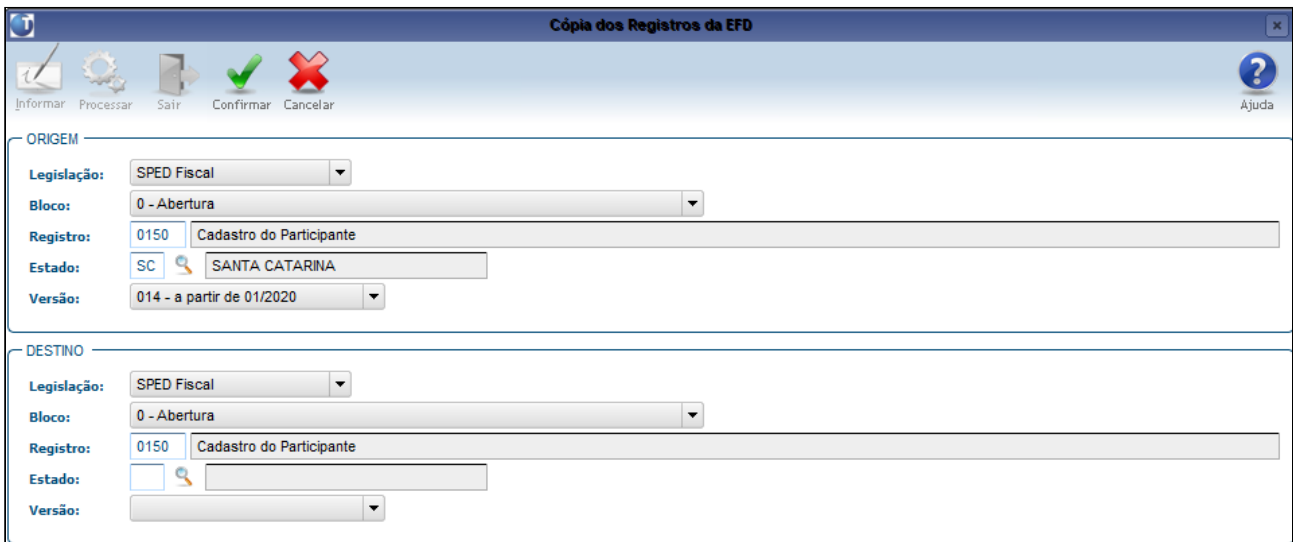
Cópia dos Registros da EFD

Informar Processar Sair Confirmar Cancelar

Ajuda

ORIGEM

Legislação: SPED Fiscal

Bloco: 0 - Abertura

Registro: 0150 Cadastro do Participante

Estado: SC SANTA CATARINA

Versão: 014 - a partir de 01/2020

DESTINO

Legislação: SPED Fiscal

Bloco: 0 - Abertura

Registro: 0150 Cadastro do Participante

Estado:

Versão: